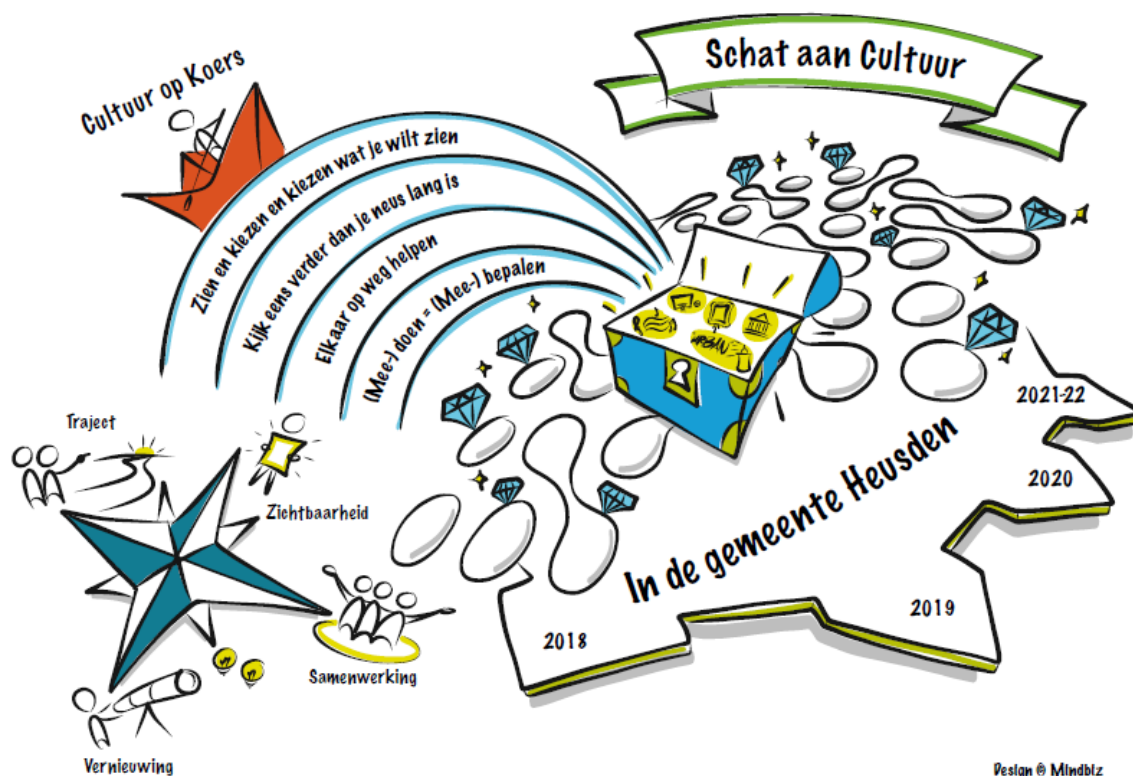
Schat aan Cultuur

Cultuur op Koers

Zien en kiezen en kiezen wat je wilt zien

Kijk eens verder dan je neus lang is

Elkaar op weg helpen

(Mee-) doen = (Mee-) bepalen

URBAN

Traject

Zichtbaarheid

Samenwerking

Vernieuwing

In de gemeente Heusden

2018

2019

2020

2021-22

Design © Mindbiz